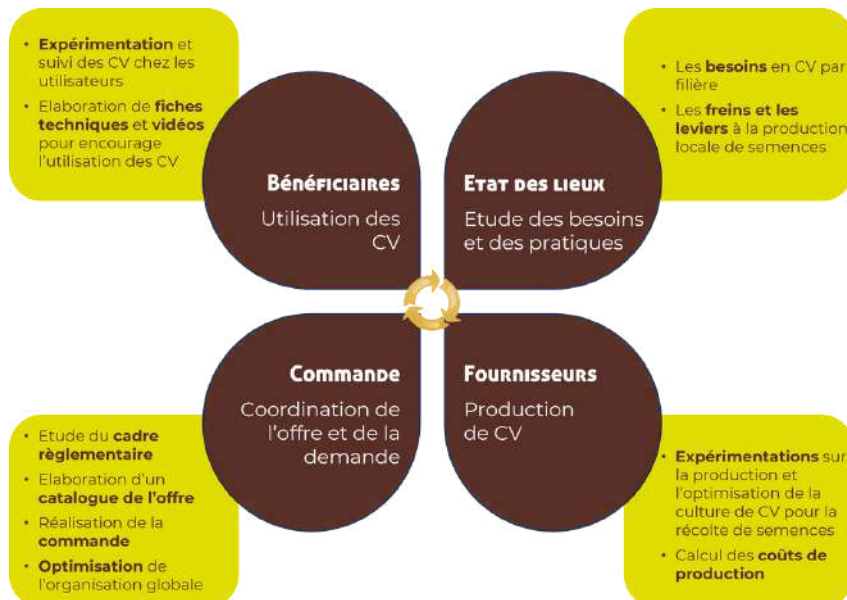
• Expérimentation et suivi des CV chez les utilisateurs
• Elaboration de fiches techniques et vidéos pour encourage l'utilisation des CV

Bénéficiaires
Utilisation des CV

Etat des lieux
Etude des besoins et des pratiques

• Les besoins en CV par filière
• Les freins et les leviers à la production locale de semences

Commande
Coordination de l'offre et de la demande

Fournisseurs
Production de CV

• Etude du cadre règlementaire
• Elaboration d'un catalogue de l'offre
• Réalisation de la commande
• Optimisation de l'organisation globale

• Expérimentations sur la production et l'optimisation de la culture de CV pour la récolte de semences
• Calcul des coûts de production